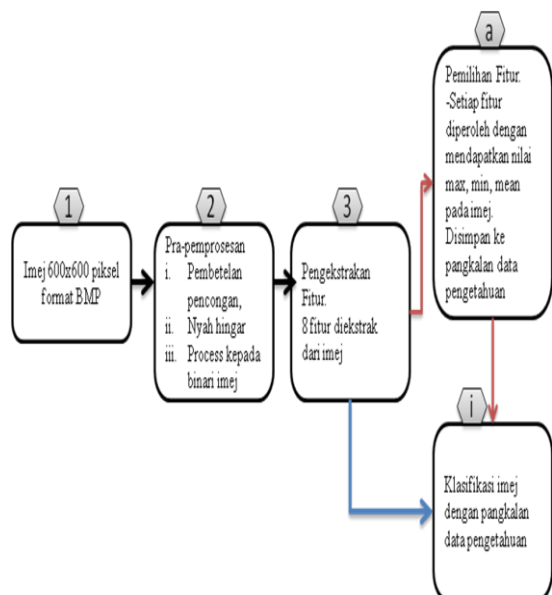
a

Pemilihan Fitur.
-Setiap fitur diperoleh dengan mendapatkan nilai max, min, mean pada imej. Disimpan ke pangkalan data pengetahuan

1

Imej 600x600 piksel format BMP

2

Pra-pemprosesan
i. Pembetelan pencongan,
ii. Nyah hingar
iii. Process kepada binari imej

3

Pengekstrakan Fitur.
8 fitur diekstrak dari imej

i

Klasifikasi imej dengan pangkalan data pengetahuan